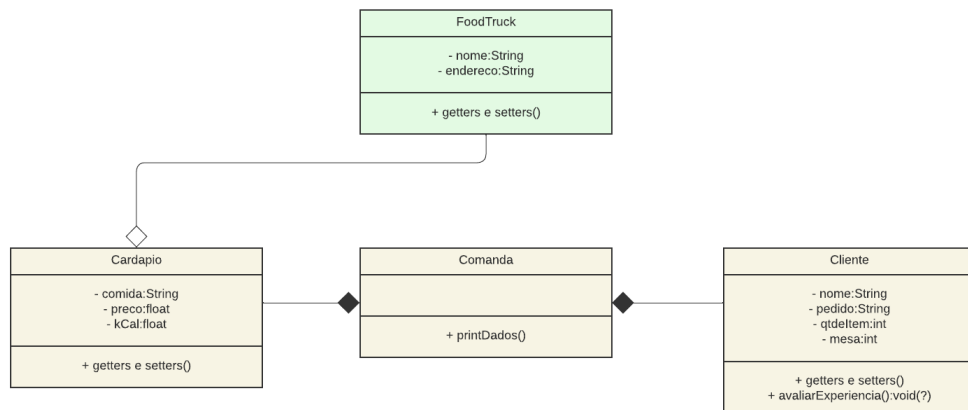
FoodTruck

- nome:String
- endereco:String

+ getters e setters()

Cardapio

- comida:String
- preco:float
- kCal:float

+ getters e setters()

Comanda

+ printDados()

Cliente

- nome:String
- pedido:String
- qtdeItem:int
- mesa:int

+ getters e setters()
+ avaliarExperiencia():void(?)